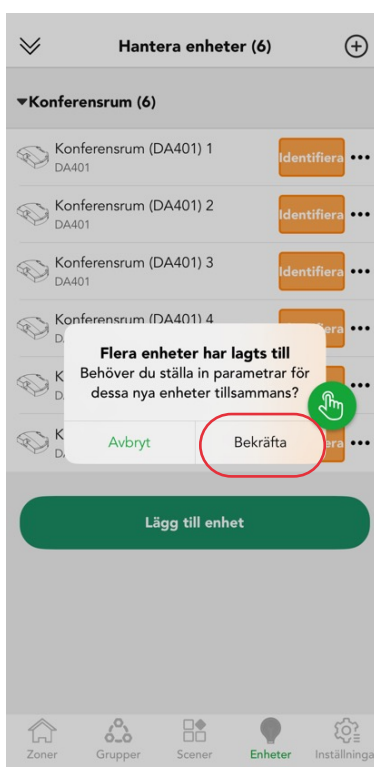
Hantera enheter (6)

▾Konferensrum (6)

Konferensrum (DA401) 1
DA401
Identifiera

Konferensrum (DA401) 2
DA401
Identifiera

Konferensrum (DA401) 3
DA401
Identifiera

Konferensrum (DA401) 4
D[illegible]
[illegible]era

K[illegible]
D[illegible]

K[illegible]
D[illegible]
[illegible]era

Flera enheter har lagts till
Behöver du ställa in parametrar för dessa nya enheter tillsammans?

Avbryt
Bekräfta

Lägg till enhet

Zoner
Grupper
Scener
Enheter
Inställninga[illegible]